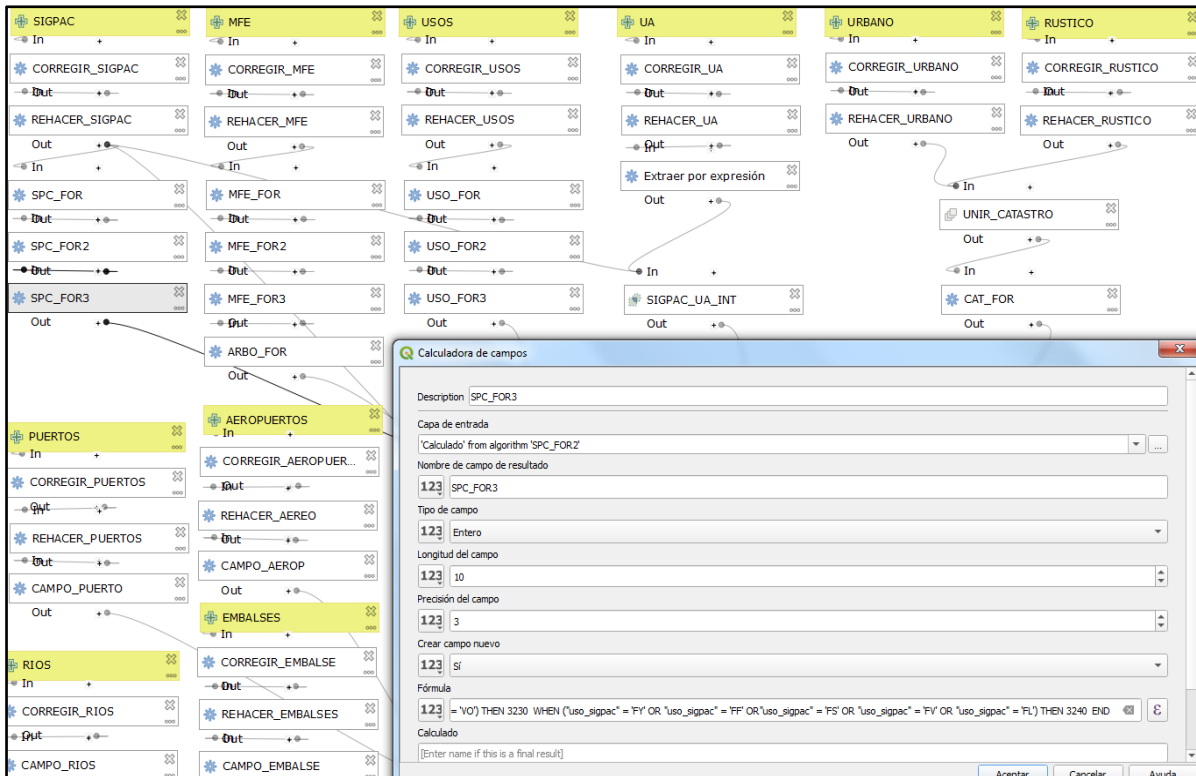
SIGPAC
In
CORREGIR_SIGPAC
Out
REHACER_SIGPAC
Out
In
SPC_FOR
Out
SPC_FOR2
Out
SPC_FOR3
Out

MFE
In
CORREGIR_MFE
Out
REHACER_MFE
Out
In
MFE_FOR
Out
MFE_FOR2
Out
MFE_FOR3
Out
ARBO_FOR
Out

USOS
In
CORREGIR_USOS
Out
REHACER_USOS
Out
In
USO_FOR
Out
USO_FOR2
Out
USO_FOR3
Out

UA
In
CORREGIR_UA
Out
REHACER_UA
Out
Extraer por expresión
Out
In
SIGPAC_UA_INT
Out

URBANO
In
CORREGIR_URBANO
Out
REHACER_URBANO
Out

RUSTICO
In
CORREGIR_RUSTICO
Out
REHACER_RUSTICO
Out
In
UNIR_CATASTRO
Out
In
CAT_FOR
Out

PUERTOS
In
CORREGIR_PUERTOS
Out
REHACER_PUERTOS
Out
CAMPO_PUERTO
Out

AEROPUERTOS
In
CORREGIR_AEROPUER...
Out
REHACER_AEREO
Out
CAMPO_AEROP
Out

EMBALSES
In
CORREGIR_EMBALSE
Out
REHACER_EMBALSES
Out
CAMPO_EMBALSE

RIOS
In
CORREGIR_RIOS
Out
CAMPO_RIOS

Calculadora de campos
Description SPC_FOR3
Capa de entrada
'Calculado' from algorithm 'SPC_FOR2'
Nombre de campo de resultado
123 SPC_FOR3
Tipo de campo
123 Entero
Longitud del campo
123 10
Precisión del campo
123 3
Crear campo nuevo
123 Sí
Fórmula
123 = 'VO') THEN 3230 WHEN ("uso_sigpac" = 'FY' OR "uso_sigpac" = 'FF' OR"uso_sigpac" = 'FS' OR "uso_sigpac" = 'FV' OR "uso_sigpac" = 'FL') THEN 3240 END
Calculado
[Enter name if this is a final result]
Aceptar Cancelar Ayuda